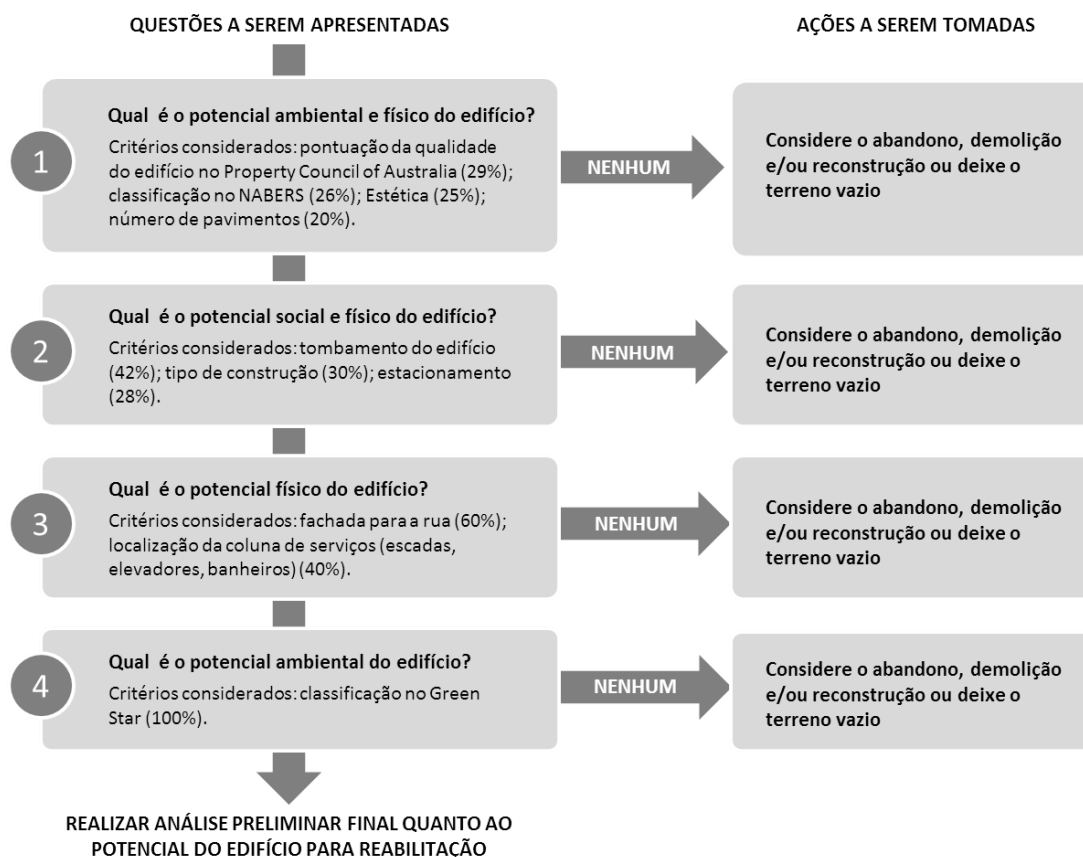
QUESTÕES A SEREM APRESENTADAS

AÇÕES A SEREM TOMADAS

1

Qual é o potencial ambiental e físico do edifício?

Critérios considerados: pontuação da qualidade do edifício no Property Council of Australia (29%); classificação no NABERS (26%); Estética (25%); número de pavimentos (20%).

NENHUM

Considere o abandono, demolição e/ou reconstrução ou deixe o terreno vazio

2

Qual é o potencial social e físico do edifício?

Critérios considerados: tombamento do edifício (42%); tipo de construção (30%); estacionamento (28%).

NENHUM

Considere o abandono, demolição e/ou reconstrução ou deixe o terreno vazio

3

Qual é o potencial físico do edifício?

Critérios considerados: fachada para a rua (60%); localização da coluna de serviços (escadas, elevadores, banheiros) (40%).

NENHUM

Considere o abandono, demolição e/ou reconstrução ou deixe o terreno vazio

4

Qual é o potencial ambiental do edifício?

Critérios considerados: classificação no Green Star (100%).

NENHUM

Considere o abandono, demolição e/ou reconstrução ou deixe o terreno vazio

REALIZAR ANÁLISE PRELIMINAR FINAL QUANTO AO POTENCIAL DO EDIFÍCIO PARA REABILITAÇÃO